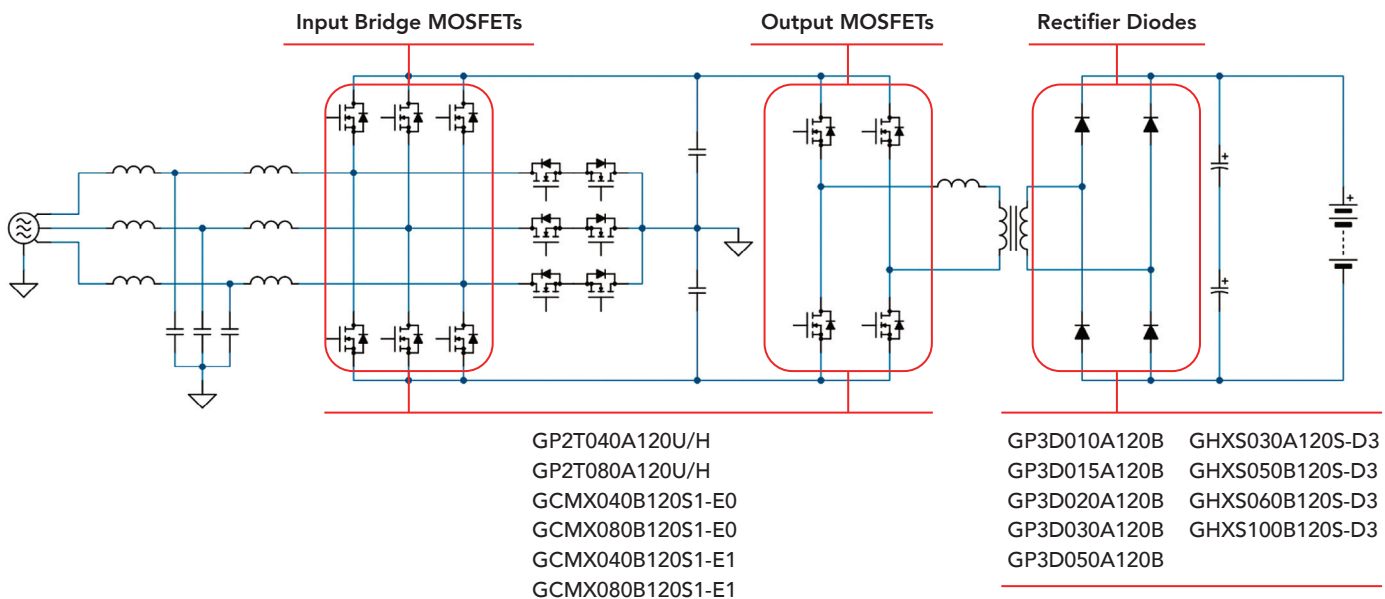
Input Bridge MOSFETs

Output MOSFETs

Rectifier Diodes

GP2T040A120U/H
GP2T080A120U/H
GCMX040B120S1-E0
GCMX080B120S1-E0
GCMX040B120S1-E1
GCMX080B120S1-E1

GP3D010A120B
GP3D015A120B
GP3D020A120B
GP3D030A120B
GP3D050A120B

GHXS030A120S-D3
GHXS050B120S-D3
GHXS060B120S-D3
GHXS100B120S-D3